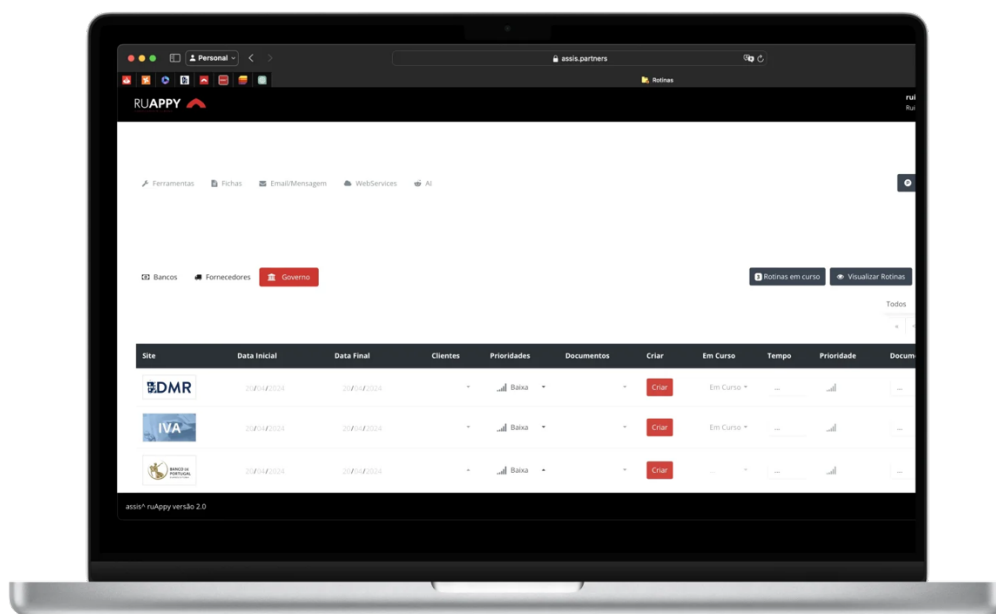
Personal

assis.partners

Rotinas

RUAPPY

rui
Rui

Ferramentas Fichas Email/Mensagem WebServices AI

Bancos Fornecedores Governo

Rotinas em curso Visualizar Rotinas

Todos

| Site | Data Inicial | Data Final | Clientes | Prioridades | Documentos | Criar | Em Curso | Tempo | Prioridade | Docum |
|---|---|---|---|---|---|---|---|---|---|---|
| DMR | 20/04/2024 | 20/04/2024 | | Baixa | | Criar | Em Curso | ... | | ... |
| IVA | 20/04/2024 | 20/04/2024 | | Baixa | | Criar | Em Curso | ... | | ... |
| BANCO DE PORTUGAL | 20/04/2024 | 20/04/2024 | | Baixa | | Criar | | ... | | ... |

assis^ ruAppy versão 2.0